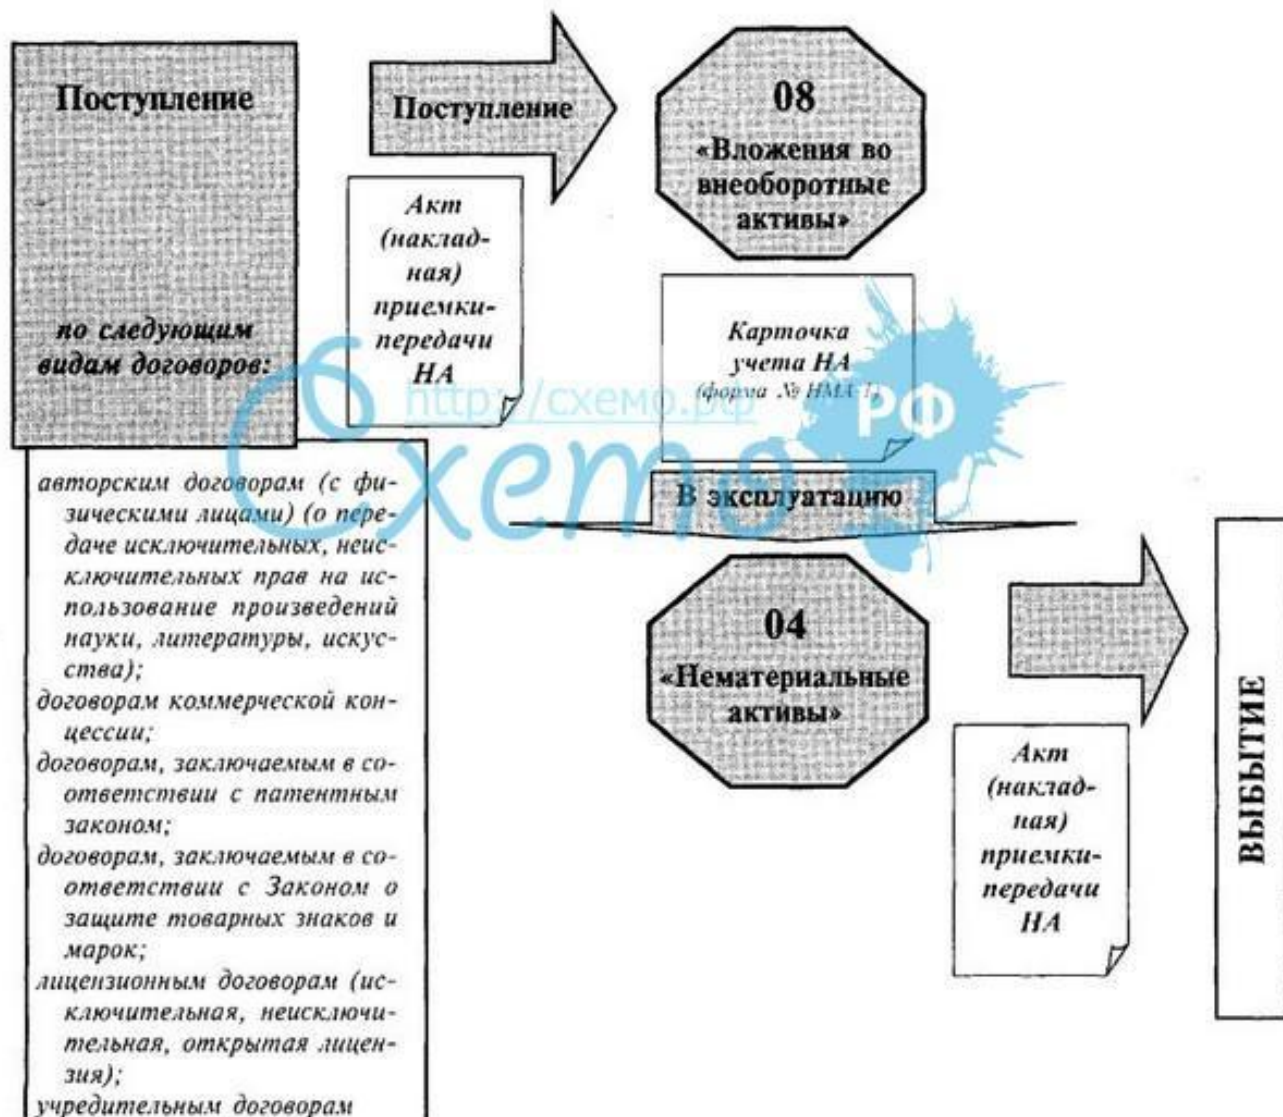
Поступление

по следующим видам договоров:

Поступление

Акт (накладная) приемки-передачи НА

08
«Вложения во внеоборотные активы»

Карточка учета НА (форма № НМА-1)

http://схемо.рф

схемо РФ

В эксплуатацию

авторским договорам (с физическими лицами) (о передаче исключительных, неисключительных прав на использование произведений науки, литературы, искусства);
договорам коммерческой концессии;
договорам, заключаемым в соответствии с патентным законом;
договорам, заключаемым в соответствии с Законом о защите товарных знаков и марок;
лицензионным договорам (исключительная, неисключительная, открытая лицензия);
учредительным договорам

04
«Нематериальные активы»

Акт (накладная) приемки-передачи НА

ВЫБЫТИЕ